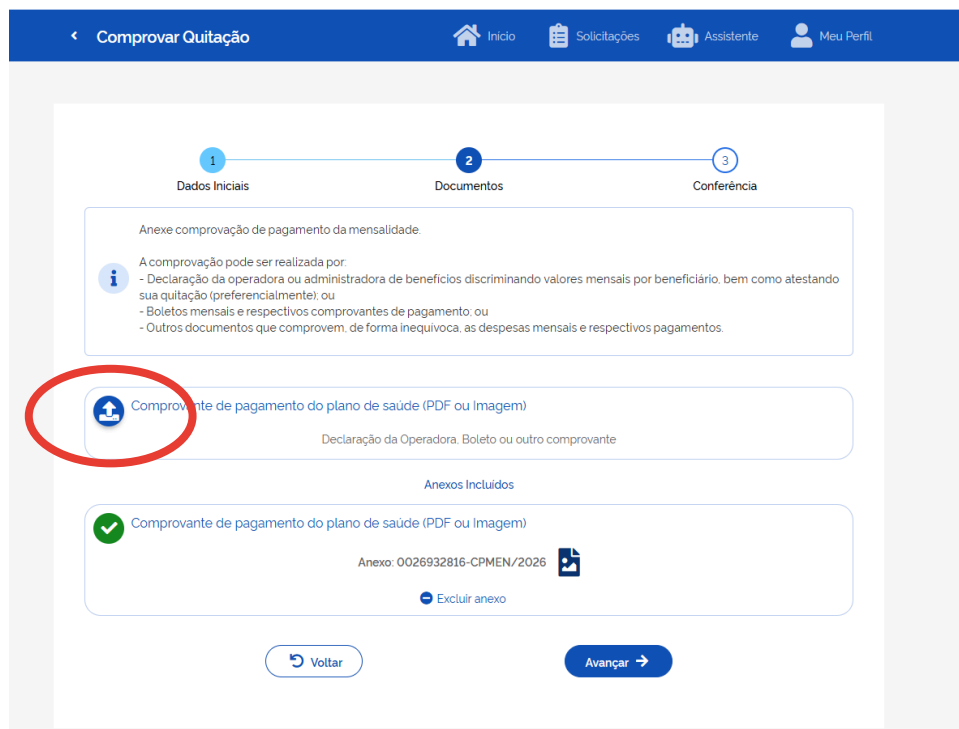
Comprovar Quitação

Inicio Solicitações Assistente Meu Perfil

1 Dados Iniciais
2 Documentos
3 Conferência

Anexe comprovação de pagamento da mensalidade.

A comprovação pode ser realizada por:
- Declaração da operadora ou administradora de benefícios discriminando valores mensais por beneficiário, bem como atestando sua quitação (preferencialmente); ou
- Boletos mensais e respectivos comprovantes de pagamento; ou
- Outros documentos que comprovem, de forma inequívoca, as despesas mensais e respectivos pagamentos.

Comprovante de pagamento do plano de saúde (PDF ou Imagem)
Declaração da Operadora, Boleto ou outro comprovante

Anexos Incluídos

Comprovante de pagamento do plano de saúde (PDF ou Imagem)
Anexo: 0026932816-CPMEN/2026
Excluir anexo

Voltar
Avançar